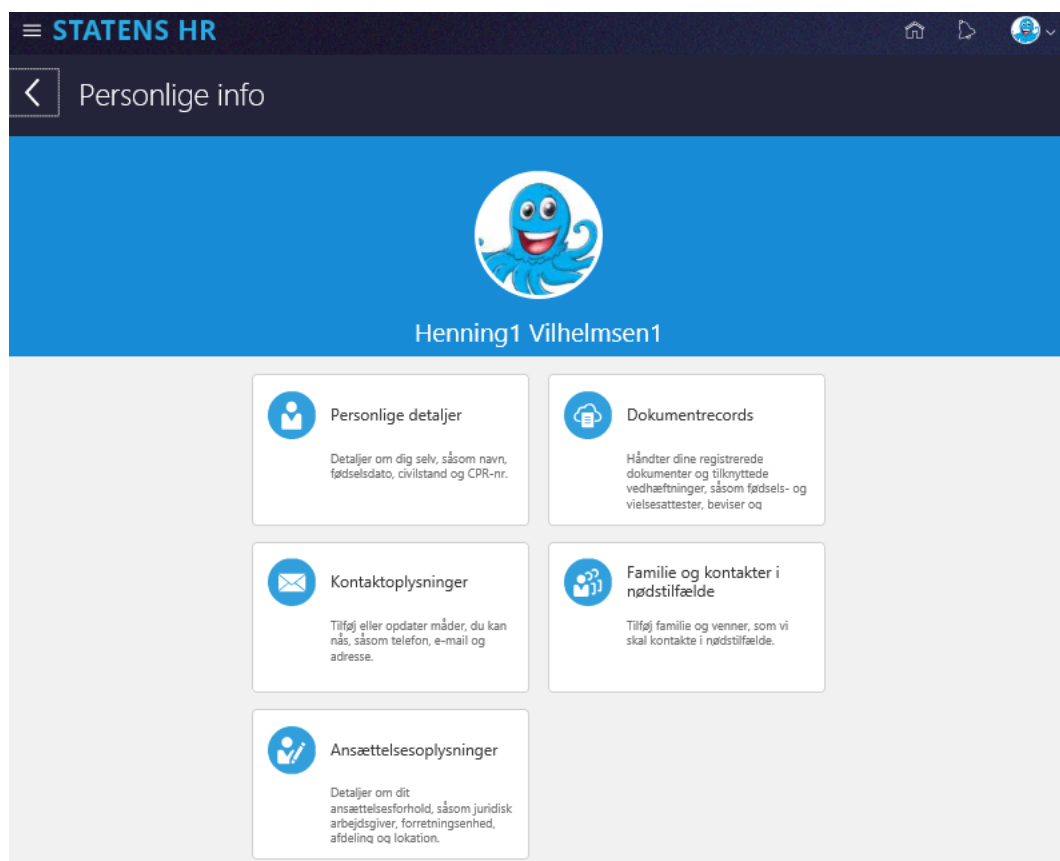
STATENS HR

Personlige info

Henning1 Vilhelmsen1

Personlige detaljer

Detaljer om dig selv, såsom navn, fødselsdato, civilstand og CPR-nr.

Dokumentrecords

Håndter dine registrerede dokumenter og tilknyttede vedhæftninger, såsom fødsels- og vielsesattester, beviser og

Kontaktoplysninger

Tilføj eller opdater måder, du kan nås, såsom telefon, e-mail og adresse.

Familie og kontakter i nødstilfælde

Tilføj familie og venner, som vi skal kontakte i nødstilfælde.

Ansættelsesoplysninger

Detaljer om dit ansættelsesforhold, såsom juridisk arbejdsgiver, forretningsenhed, afdeling og lokation.